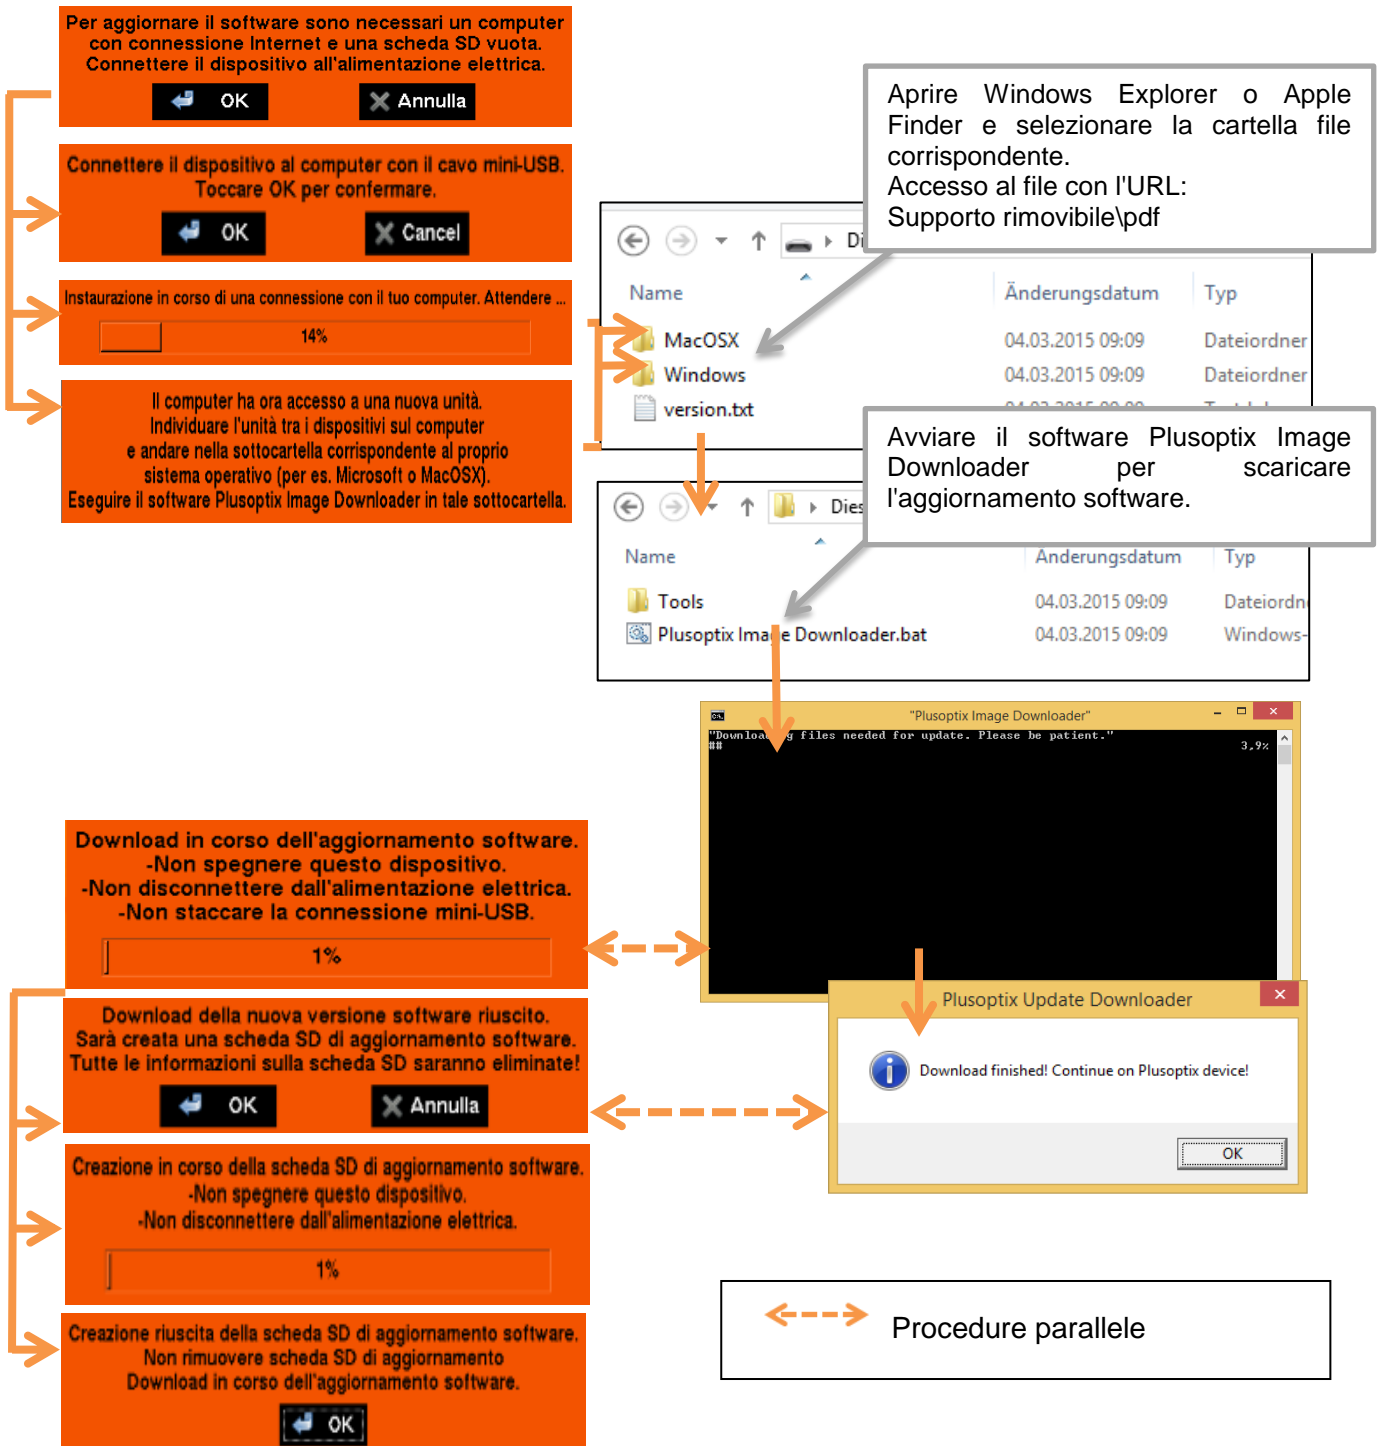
Per aggiornare il software sono necessari un computer con connessione Internet e una scheda SD vuota. Connettere il dispositivo all'alimentazione elettrica.

OK

Annulla

Connettere il dispositivo al computer con il cavo mini-USB. Toccare OK per confermare.

OK

Cancel

Instaurazione in corso di una connessione con il tuo computer. Attendere ...

14%

Il computer ha ora accesso a una nuova unità. Individuare l'unità tra i dispositivi sul computer e andare nella sottocartella corrispondente al proprio sistema operativo (per es. Microsoft o MacOSX). Eseguire il software Plusoptix Image Downloader in tale sottocartella.

Aprire Windows Explorer o Apple Finder e selezionare la cartella file corrispondente.
Accesso al file con l'URL:
Supporto rimovibile\pdf

Di

| Name | Änderungsdatum | Typ |
|---|---|---|
| MacOSX | 04.03.2015 09:09 | Dateiordner |
| Windows | 04.03.2015 09:09 | Dateiordner |
| version.txt | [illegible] | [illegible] |

Avviare il software Plusoptix Image Downloader per scaricare l'aggiornamento software.

Dies

| Name | Änderungsdatum | Typ |
|---|---|---|
| Tools | 04.03.2015 09:09 | Dateiordn |
| Plusoptix Image Downloader.bat | 04.03.2015 09:09 | Windows- |

"Plusoptix Image Downloader"

"Downloading files needed for update. Please be patient."
##
3,9%

Download in corso dell'aggiornamento software.
-Non spegnere questo dispositivo.
-Non disconnettere dall'alimentazione elettrica.
-Non staccare la connessione mini-USB.

1%

Plusoptix Update Downloader

Download finished! Continue on Plusoptix device!

OK

Download della nuova versione software riuscito. Sarà creata una scheda SD di aggiornamento software. Tutte le informazioni sulla scheda SD saranno eliminate!

OK

Annulla

Creazione in corso della scheda SD di aggiornamento software.
-Non spegnere questo dispositivo.
-Non disconnettere dall'alimentazione elettrica.

1%

Creazione riuscita della scheda SD di aggiornamento software. Non rimuovere scheda SD di aggiornamento Download in corso dell'aggiornamento software.

OK

Procedure parallele